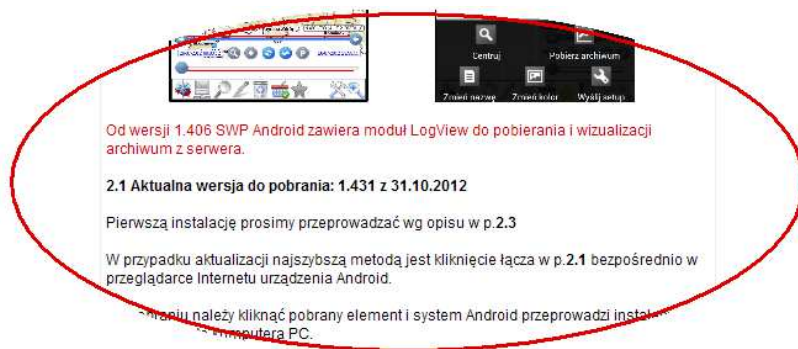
Centruj
Pobierz archiwum
Zmień nazwę
Zmień kolor
Wyślij setup

Od wersji 1.406 SWP Android zawiera moduł LogView do pobierania i wizualizacji archiwum z serwera.

2.1 Aktualna wersja do pobrania: 1.431 z 31.10.2012

Pierwszą instalację prosimy przeprowadzać wg opisu w p.2.3

W przypadku aktualizacji najszybszą metodą jest kliknięcie łącza w p.2.1 bezpośrednio w przeglądarce Internetu urządzenia Android.

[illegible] pobraniu należy kliknąć pobrany element i system Android przeprowadzi instal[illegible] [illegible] komputera PC.